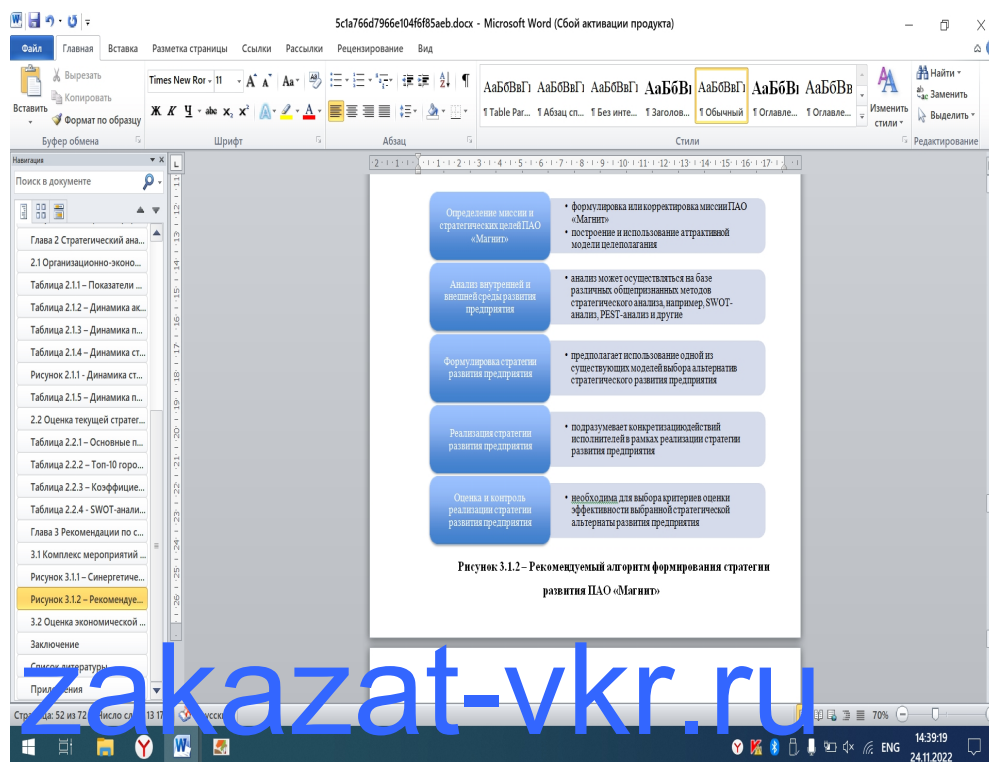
5c1a766d7966e104f6f85aeb.docx - Microsoft Word (Сбой активации продукта)

Файл Главная Вставка Разметка страницы Ссылки Рассылки Рецензирование Вид

Вырезать
Копировать
Вставить
Формат по образцу
Буфер обмена

Times New Ror 11
Шрифт
Абзац

АаБбВвГг АаБбВвГг АаБбВвГг АаБбВі АаБбВвГг АаБбВі АаБбВв
¶ Table Par... ¶ Абзац сп... ¶ Без инте... ¶ Заголов... ¶ Обычный ¶ Оглавле... ¶ Оглавле...
Стили
Изменить стили
Найти
Заменить
Выделить
Редактирование

Навигация
Поиск в документе
Глава 2 Стратегический ана...
2.1 Организационно-эконо...
Таблица 2.1.1 – Показатели ...
Таблица 2.1.2 – Динамика ак...
Таблица 2.1.3 – Динамика п...
Таблица 2.1.4 – Динамика ст...
Рисунок 2.1.1 - Динамика ст...
Таблица 2.1.5 – Динамика п...
2.2 Оценка текущей стратег...
Таблица 2.2.1 – Основные п...
Таблица 2.2.2 – Топ-10 горо...
Таблица 2.2.3 – Коэффицие...
Таблица 2.2.4 - SWOT-анали...
Глава 3 Рекомендации по с...
3.1 Комплекс мероприятий ...
Рисунок 3.1.1 – Синергетиче...
Рисунок 3.1.2 – Рекомендуе...
3.2 Оценка экономической ...
Заключение
Список литературы
Приложения

Определение миссии и стратегических целей ПАО «Магнит»
• формулировка или корректировка миссии ПАО «Магнит»
• построение и использование аттрактивной модели целеполагания

Анализ внутренней и внешней среды развития предприятия
• анализ может осуществляться на базе различных общепризнанных методов стратегического анализа, например, SWOT-анализ, PEST-анализ и другие

Формулировка стратегии развития предприятия
• предполагает использование одной из существующих моделей выбора альтернатив стратегического развития предприятия

Реализация стратегии развития предприятия
• подразумевает конкретизациюдействий исполнителей в рамках реализации стратегии развития предприятия

Оценка и контроль реализации стратегии развития предприятия
• необходима для выбора критериев оценки эффективности выбранной стратегической альтернаты развития предприятия

Рисунок 3.1.2 – Рекомендуемый алгоритм формирования стратегии развития ПАО «Магнит»

zakazat-vkr.ru

Страница: 52 из 72 Число сл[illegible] 13 17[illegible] усский
70%
ENG 14:39:19 24.11.2022